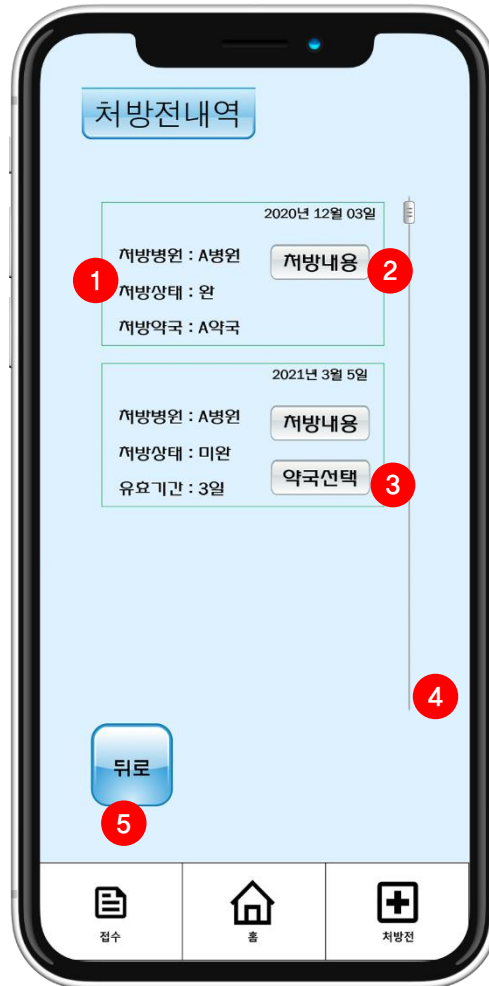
처방전내역

2020년 12월 03일

1

처방병원 : A병원

처방내용

2

처방상태 : 완

처방약국 : A약국

2021년 3월 5일

처방병원 : A병원

처방내용

처방상태 : 미완

약국선택

3

유효기간 : 3일

4

뒤로

5

접수

홈

처방전